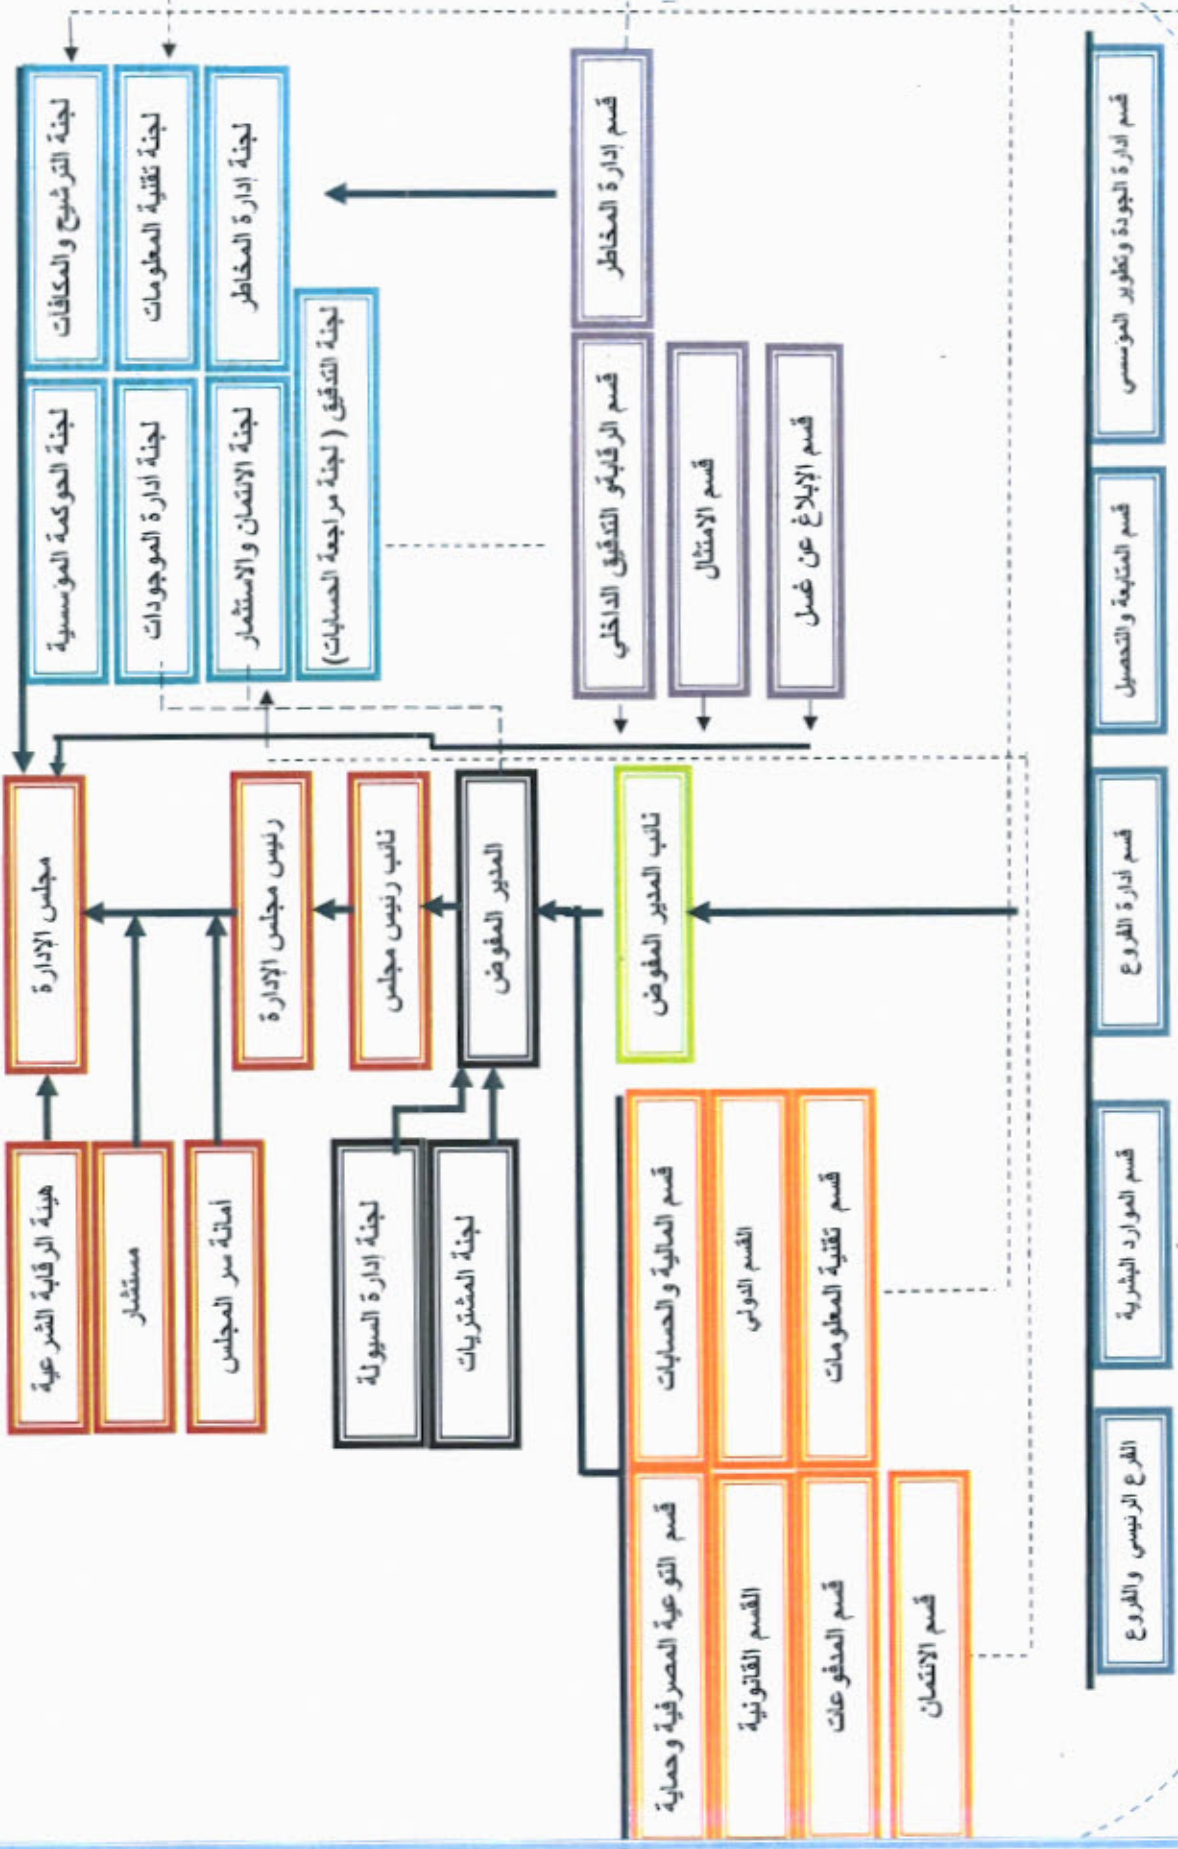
مجلس الإدارة

رئيس مجلس الإدارة

نائب رئيس مجلس

المدير المفوض

نائب المدير المفوض

هيئة الرقابة الشرعية

مستشار

أمانة سر المجلس

لجنة ادارة السيولة

لجنة المشتريات

لجنة الترشيح و المكافآت

لجنة تقنية المعلومات

لجنة ادارة المخاطر

لجنة الحوكمة المؤسسية

لجنة ادارة الموجودات

لجنة الائتمان و الاستثمار

لجنة التدقيق ( لجنة مراجعة الحسابات)

قسم ادارة المخاطر

قسم الرقابة و التدقيق الداخلي

قسم الامتثال

قسم الإبلاغ عن غسل

قسم المالية و الحسابات

القسم الدولي

قسم تقنية المعلومات

قسم التوعية المصرفية وحماية

القسم القانونية

قسم المدفوعات

قسم الائتمان

قسم ادارة الجودة وتطوير المؤسسي

قسم المتابعة و التحصيل

قسم ادارة الفروع

قسم الموارد البشرية

الفرع الرئيسي و الفروع